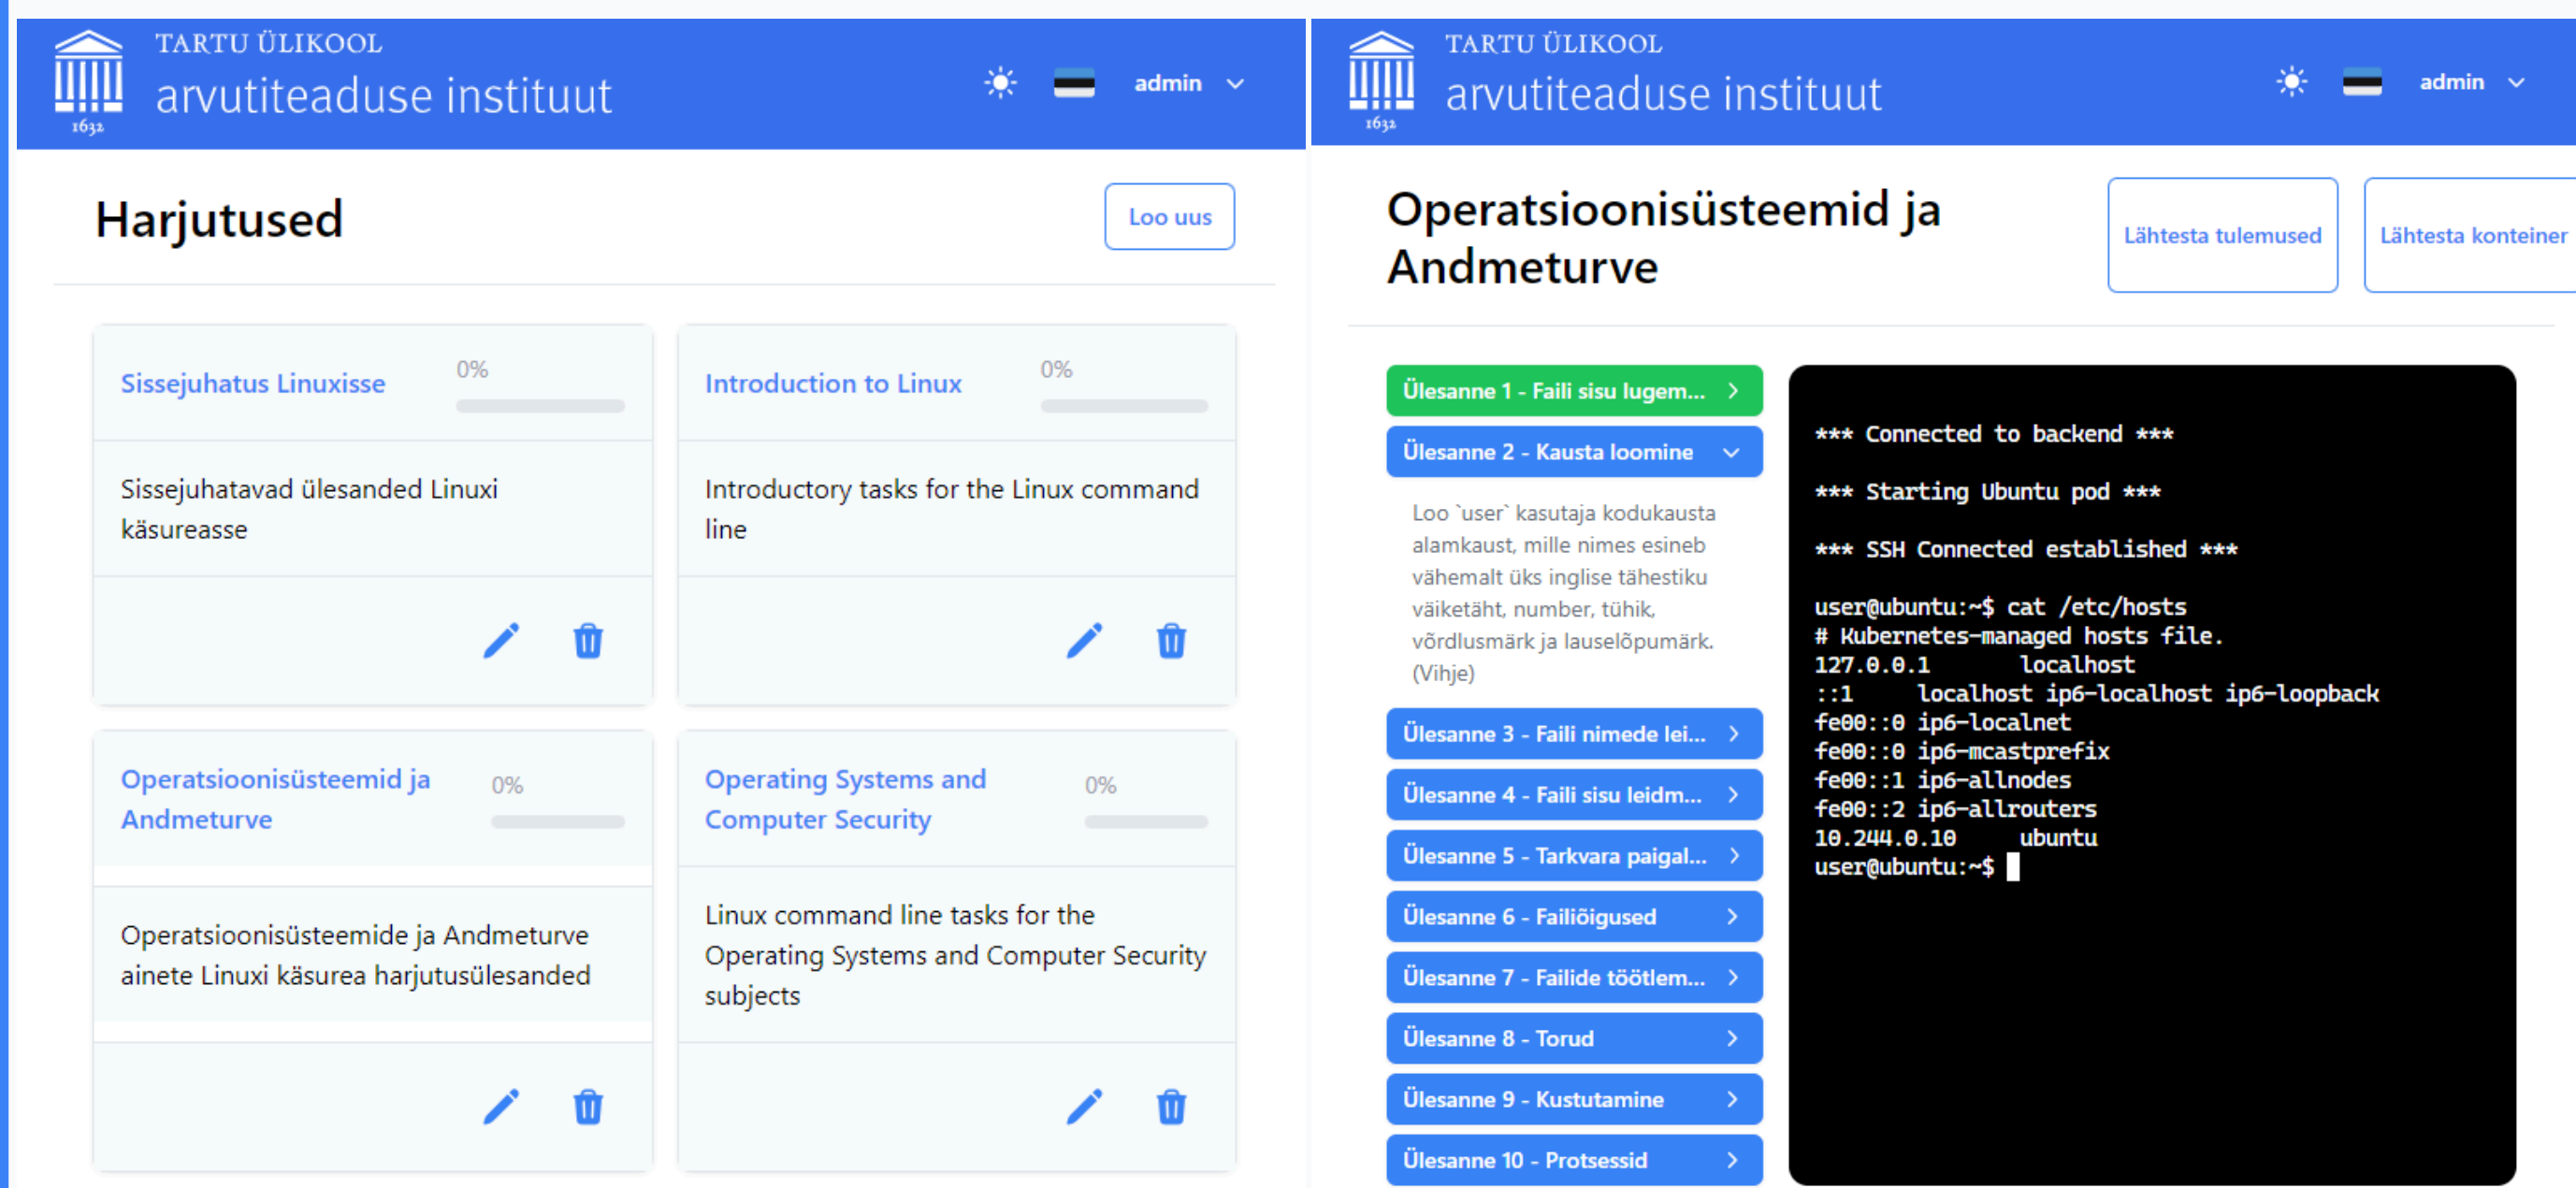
TARTU ÜLIKOOL
1632
arvutiteaduse instituut

admin

Harjutused

Loo uus

Sissejuhatus Linuxisse
0%

Sissejuhatavad ülesanded Linuxi käsureasse

Introduction to Linux
0%

Introductory tasks for the Linux command line

Operatsioonisüsteemid ja Andmeturve
0%

Operatsioonisüsteemide ja Andmeturve ainete Linuxi käsurea harjutusülesanded

Operating Systems and Computer Security
0%

Linux command line tasks for the Operating Systems and Computer Security subjects

TARTU ÜLIKOOL
1632
arvutiteaduse instituut

admin

Operatsioonisüsteemid ja Andmeturve

Lähtesta tulemused

Lähtesta konteiner

Ülesanne 1 - Faili sisu lugem...

Ülesanne 2 - Kausta loomine

Loo `user` kasutaja kodukausta alamkaust, mille nimes esineb vähemalt üks inglise tähestiku väiketäht, number, tühik, võrdlusmärk ja lauselõpumärk. (Vihje)

Ülesanne 3 - Faili nimede lei...

Ülesanne 4 - Faili sisu leidm...

Ülesanne 5 - Tarkvara paigal...

Ülesanne 6 - Failiõigused

Ülesanne 7 - Failide töötlem...

Ülesanne 8 - Torud

Ülesanne 9 - Kustutamine

Ülesanne 10 - Protsessid

*** Connected to backend ***

*** Starting Ubuntu pod ***

*** SSH Connected established ***

user@ubuntu:~$ cat /etc/hosts
# Kubernetes-managed hosts file.
127.0.0.1 localhost
::1 localhost ip6-localhost ip6-loopback
fe00::0 ip6-localnet
fe00::0 ip6-mcastprefix
fe00::1 ip6-allnodes
fe00::2 ip6-allrouters
10.244.0.10 ubuntu
user@ubuntu:~$